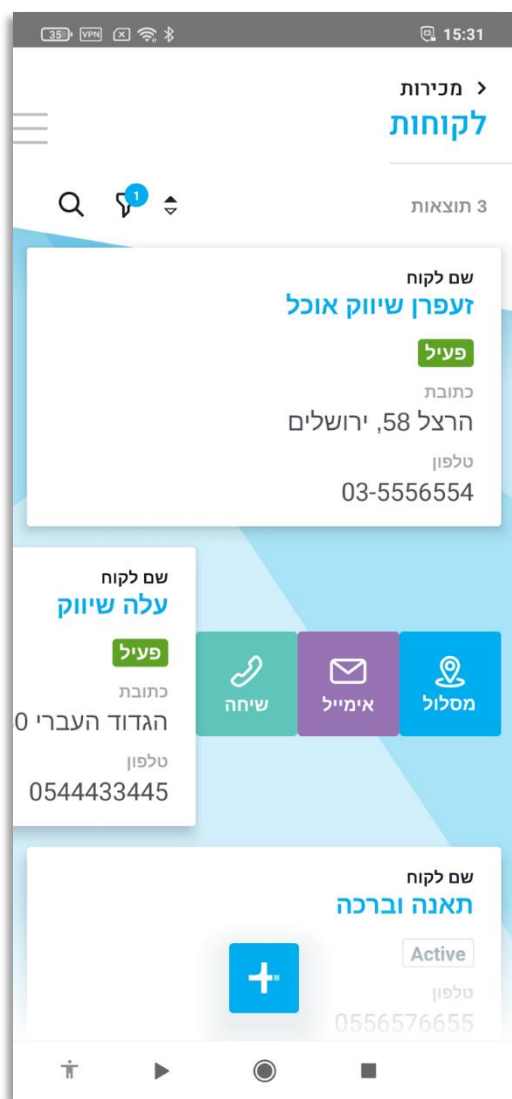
35 VPN 15:31

מכירות >
לקוחות

3 תוצאות
1

שם לקוח
זעפרן שיווק אוכל
פעיל
כתובת
הרצל 58, ירושלים
טלפון
03-5556554

שם לקוח
עלה שיווק
פעיל
כתובת
הגדוד העברי 0
טלפון
0544433445

שיחה
אימייל
מסלול

שם לקוח
תאנה וברכה
Active
טלפון
0556576655